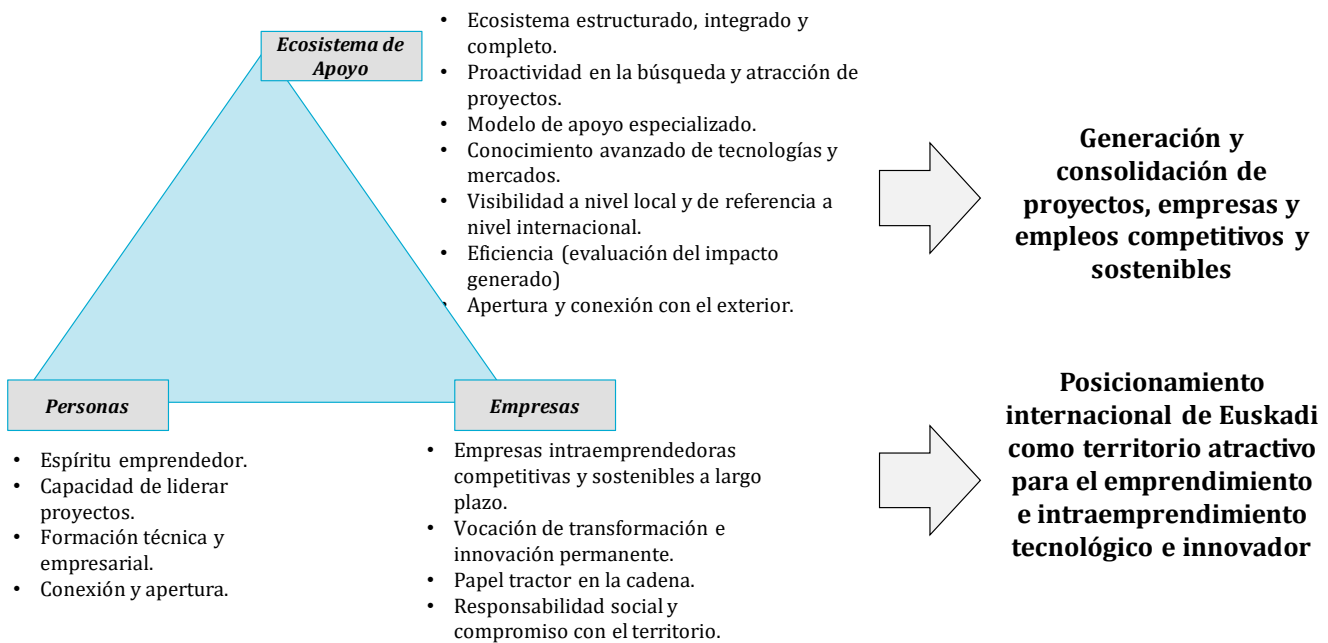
Ecosistema de Apoyo

- Ecosistema estructurado, integrado y completo.
- Proactividad en la búsqueda y atracción de proyectos.
- Modelo de apoyo especializado.
- Conocimiento avanzado de tecnologías y mercados.
- Visibilidad a nivel local y de referencia a nivel internacional.
- Eficiencia (evaluación del impacto generado)
- Apertura y conexión con el exterior.

Generación y consolidación de proyectos, empresas y empleos competitivos y sostenibles

Personas

- Espíritu emprendedor.
- Capacidad de liderar proyectos.
- Formación técnica y empresarial.
- Conexión y apertura.

Empresas

- Empresas intraemprendedoras competitivas y sostenibles a largo plazo.
- Vocación de transformación e innovación permanente.
- Papel tractor en la cadena.
- Responsabilidad social y compromiso con el territorio.

Posicionamiento internacional de Euskadi como territorio atractivo para el emprendimiento e intraemprendimiento tecnológico e innovador